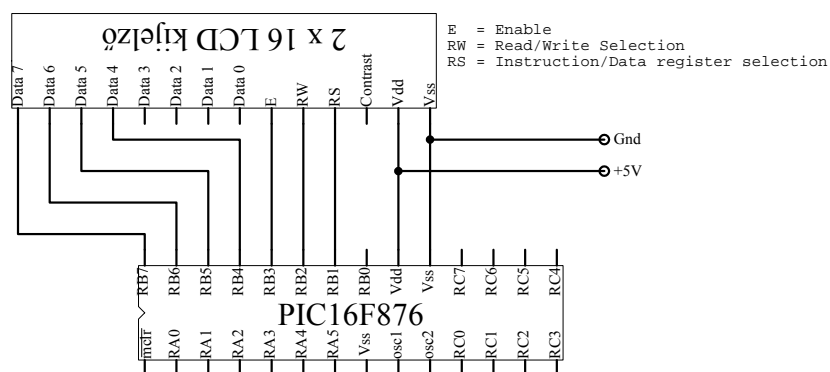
2 x 16 LCD kijelző

E = Enable
RW = Read/Write Selection
RS = Instruction/Data register selection

Data 7
Data 6
Data 5
Data 4
Data 3
Data 2
Data 1
Data 0
E
RW
RS
Contrast
Vdd
Vss

Gnd
+5V

RB7
RB6
RB5
RB4
RB3
RB2
RB1
RB0
Vdd
Vss
RC7
RC6
RC5
RC4

PIC16F876

mclr
RA0
RA1
RA2
RA3
RA4
RA5
Vss
osc1
osc2
RC0
RC1
RC2
RC3